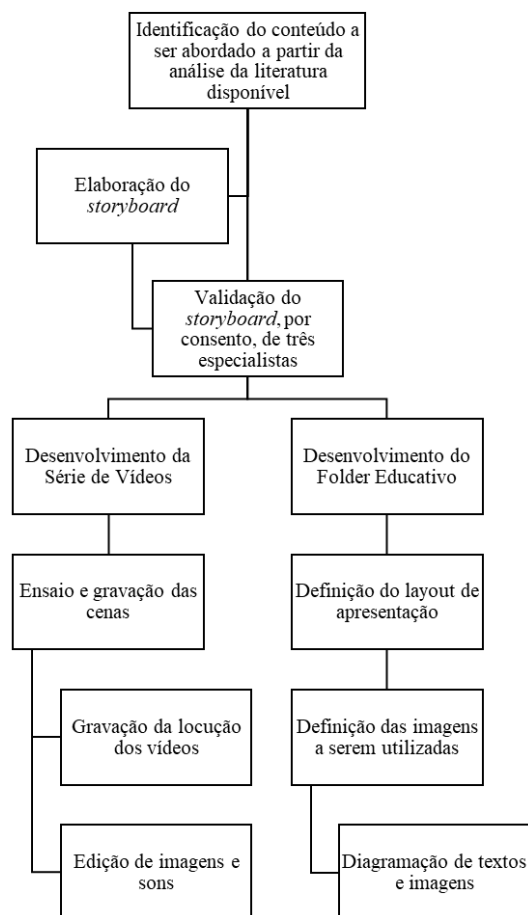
Identificação do conteúdo a ser abordado a partir da análise da literatura disponível

Elaboração do *storyboard*

Validação do *storyboard*, por consento, de três especialistas

Desenvolvimento da Série de Vídeos

Ensaio e gravação das cenas

Gravação da locução dos vídeos

Edição de imagens e sons

Desenvolvimento do Folder Educativo

Definição do layout de apresentação

Definição das imagens a serem utilizadas

Diagramação de textos e imagens